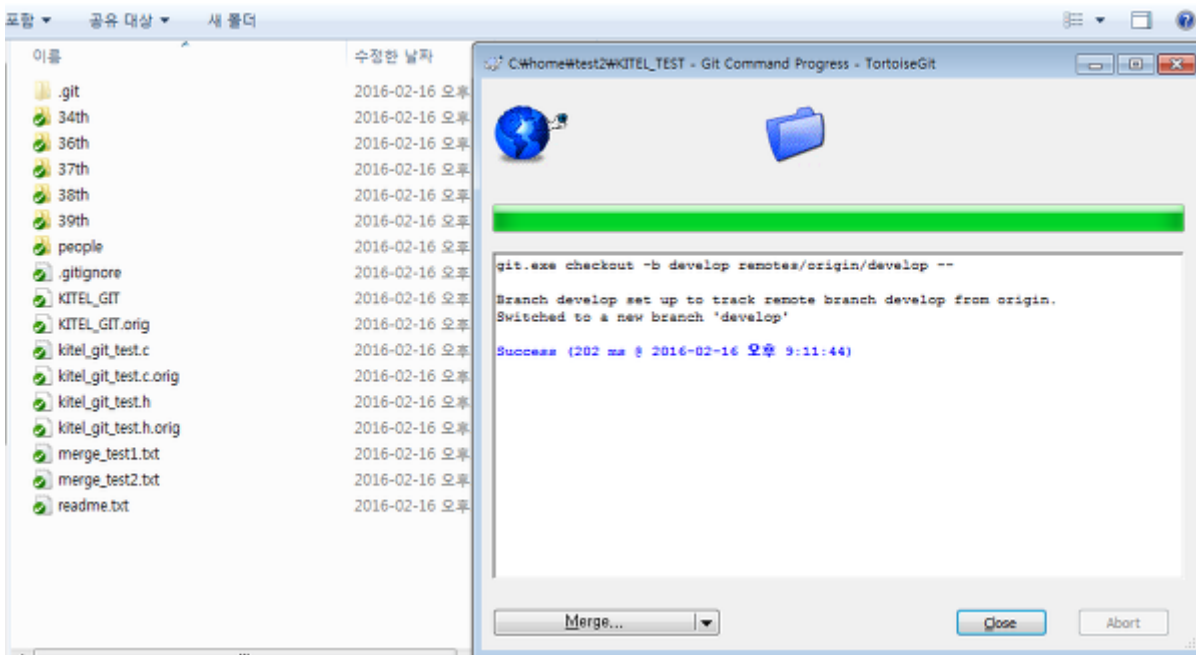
포함 ▾ 공유 대상 ▾ 새 폴더

이름 | 수정한 날짜
.git | 2016-02-16 오후
34th | 2016-02-16 오후
36th | 2016-02-16 오후
37th | 2016-02-16 오후
38th | 2016-02-16 오후
39th | 2016-02-16 오후
people | 2016-02-16 오후
.gitignore | 2016-02-16 오후
KITEL_GIT | 2016-02-16 오후
KITEL_GIT.orig | 2016-02-16 오후
kitel_git_test.c | 2016-02-16 오후
kitel_git_test.c.orig | 2016-02-16 오후
kitel_git_test.h | 2016-02-16 오후
kitel_git_test.h.orig | 2016-02-16 오후
merge_test1.txt | 2016-02-16 오후
merge_test2.txt | 2016-02-16 오후
readme.txt | 2016-02-16 오후

C:₩home₩test2₩KITEL_TEST - Git Command Progress - TortoiseGit

git.exe checkout -b develop remotes/origin/develop --

Branch develop set up to track remote branch develop from origin.
Switched to a new branch 'develop'

Success (202 ms @ 2016-02-16 오후 9:11:44)

Merge...
Close
Abort